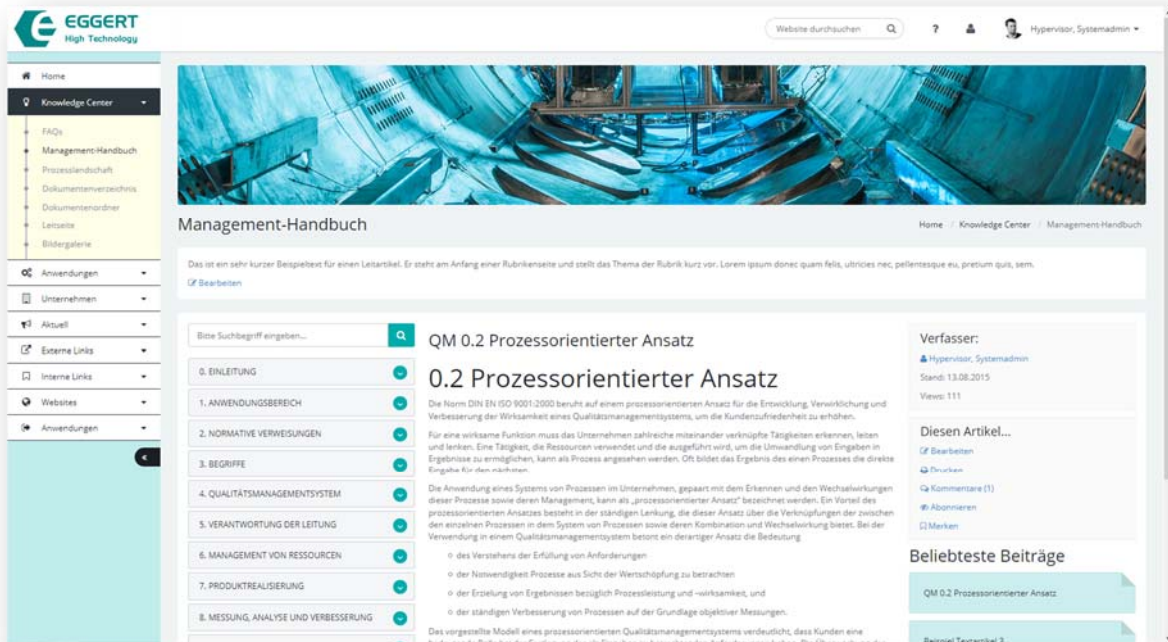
EGGERT
High Technology

Website durchsuchen

?

Hypervisor, Systemadmin

Home
Knowledge Center
FAQs
Management-Handbuch
Prozesslandschaft
Dokumentenverzeichnis
Dokumentenordner
Leitseite
Bildergalerie
Anwendungen
Unternehmen
Aktuell
Externe Links
Interne Links
Websites
Anwendungen

Management-Handbuch

Home / Knowledge Center / Management-Handbuch

Das ist ein sehr kurzer Beispieltext für einen Leitartikel. Er steht am Anfang einer Rubrikenseite und stellt das Thema der Rubrik kurz vor. Lorem ipsum donec quam felis, ultricies nec, pellentesque eu, pretium quis, sem.

Bearbeiten

Bitte Suchbegriff eingeben...

0. EINLEITUNG
1. ANWENDUNGSBEREICH
2. NORMATIVE VERWEISUNGEN
3. BEGRIFFE
4. QUALITÄTSMANAGEMENTSYSTEM
5. VERANTWORTUNG DER LEITUNG
6. MANAGEMENT VON RESSOURCEN
7. PRODUKTREALISIERUNG
8. MESSUNG, ANALYSE UND VERBESSERUNG

QM 0.2 Prozessorientierter Ansatz

0.2 Prozessorientierter Ansatz

Die Norm DIN EN ISO 9001:2000 beruht auf einem prozessorientierten Ansatz für die Entwicklung, Verwirklichung und Verbesserung der Wirksamkeit eines Qualitätsmanagementsystems, um die Kundenzufriedenheit zu erhöhen.

Für eine wirksame Funktion muss das Unternehmen zahlreiche miteinander verknüpfte Tätigkeiten erkennen, leiten und lenken. Eine Tätigkeit, die Ressourcen verwendet und die ausgeführt wird, um die Umwandlung von Eingaben in Ergebnisse zu ermöglichen, kann als Prozess angesehen werden. Oft bildet das Ergebnis des einen Prozesses die direkte Eingabe für den nächsten.

Die Anwendung eines Systems von Prozessen im Unternehmen, gepaart mit dem Erkennen und den Wechselwirkungen dieser Prozesse sowie deren Management, kann als „prozessorientierter Ansatz" bezeichnet werden. Ein Vorteil des prozessorientierten Ansatzes besteht in der ständigen Lenkung, die dieser Ansatz über die Verknüpfungen der zwischen den einzelnen Prozessen in dem System von Prozessen sowie deren Kombination und Wechselwirkung bietet. Bei der Verwendung in einem Qualitätsmanagementsystem betont ein derartiger Ansatz die Bedeutung

○ des Verstehens der Erfüllung von Anforderungen
○ der Notwendigkeit Prozesse aus Sicht der Wertschöpfung zu betrachten
○ der Erzielung von Ergebnissen bezüglich Prozessleistung und -wirksamkeit, und
○ der ständigen Verbesserung von Prozessen auf der Grundlage objektiver Messungen.

Das vorgestellte Modell eines prozessorientierten Qualitätsmanagementsystems verdeutlicht, dass Kunden eine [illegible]

Verfasser:
Hypervisor, Systemadmin
Stand: 13.08.2015
Views: 111

Diesen Artikel...
Bearbeiten
Drucken
Kommentare (1)
Abonnieren
Merken

Beliebteste Beiträge
QM 0.2 Prozessorientierter Ansatz
Beispiel Textartikel 3